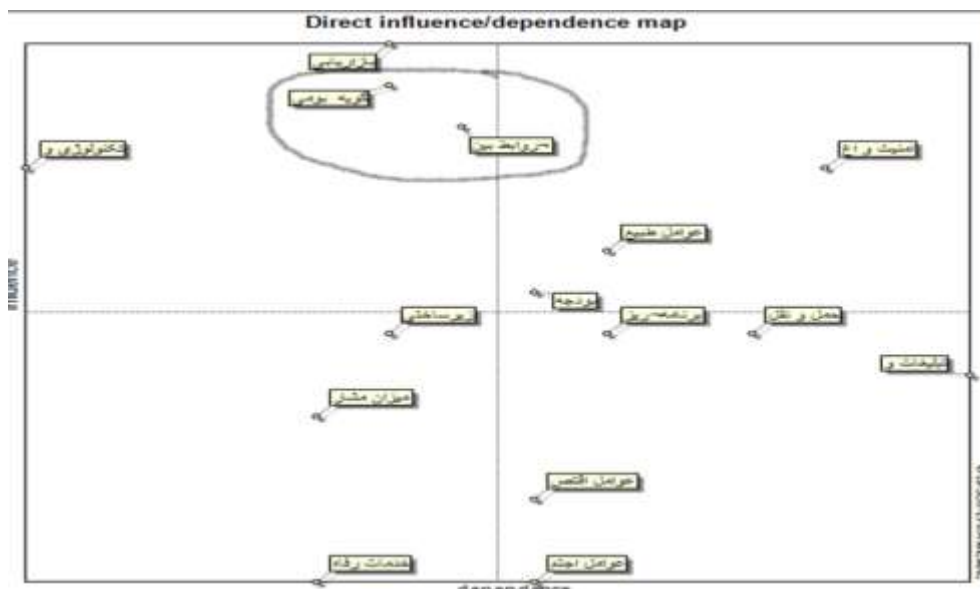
Direct influence/dependence map

Influence

بازاریابی

تجربه بومی

روابط بین

تکنولوژی و

امنیت و اع

عوامل طبیع

بودجه

زیرساختی

برنامه‌ریز

حمل و نقل

تبلیغات و

میزان مشار

عوامل اقتص

خدمات رفاه

عوامل اجتم

dependence